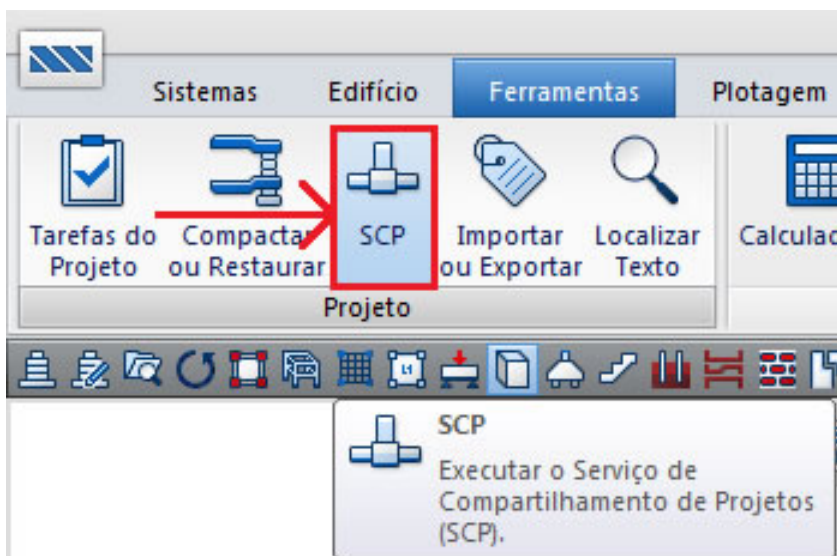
Sistemas Edifício Ferramentas Plotagem

Tarefas do Projeto Compactar ou Restaurar SCP Importar ou Exportar Localizar Texto Calculac

Projeto

SCP

Executar o Serviço de Compartilhamento de Projetos (SCP).